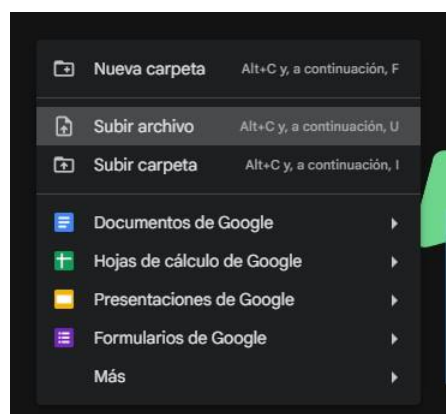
Nueva carpeta Alt+C y, a continuación, F

Subir archivo Alt+C y, a continuación, U

Subir carpeta Alt+C y, a continuación, I

Documentos de Google

Hojas de cálculo de Google

Presentaciones de Google

Formularios de Google

Más